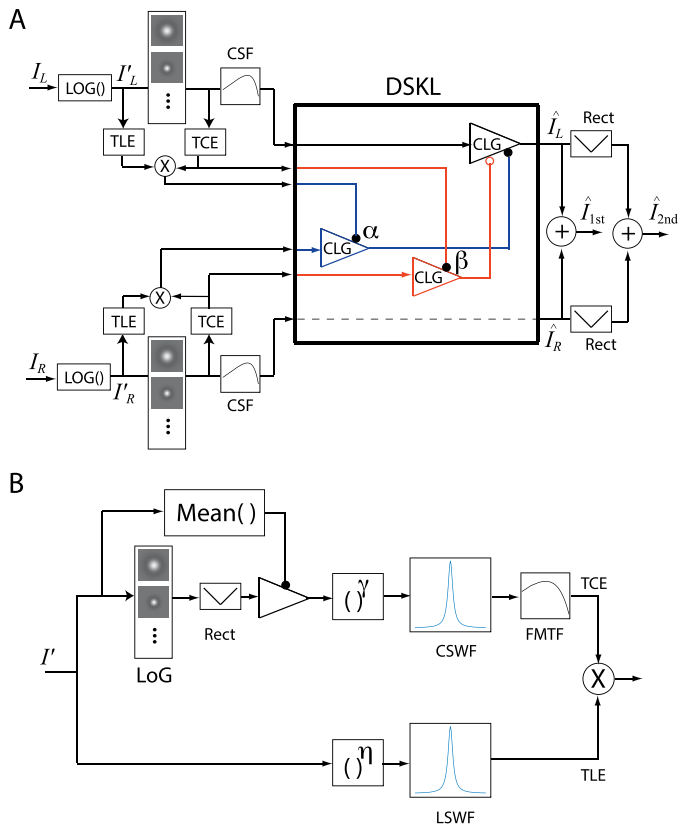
A

$I_L$ LOG() $I'_L$ CSF

TLE TCE

X

DSKL

CLG

$\hat{I}_L$ Rect

$\hat{I}_{1st}$ $\hat{I}_{2nd}$

CLG $\alpha$

CLG $\beta$

X

TLE TCE

$\hat{I}_R$ Rect

$I_R$ LOG() $I'_R$ CSF

B

Mean( )

$I'$

Rect

( )$^\gamma$

CSWF

FMTF

TCE

LoG

X

( )$^\eta$

LSWF

TLE